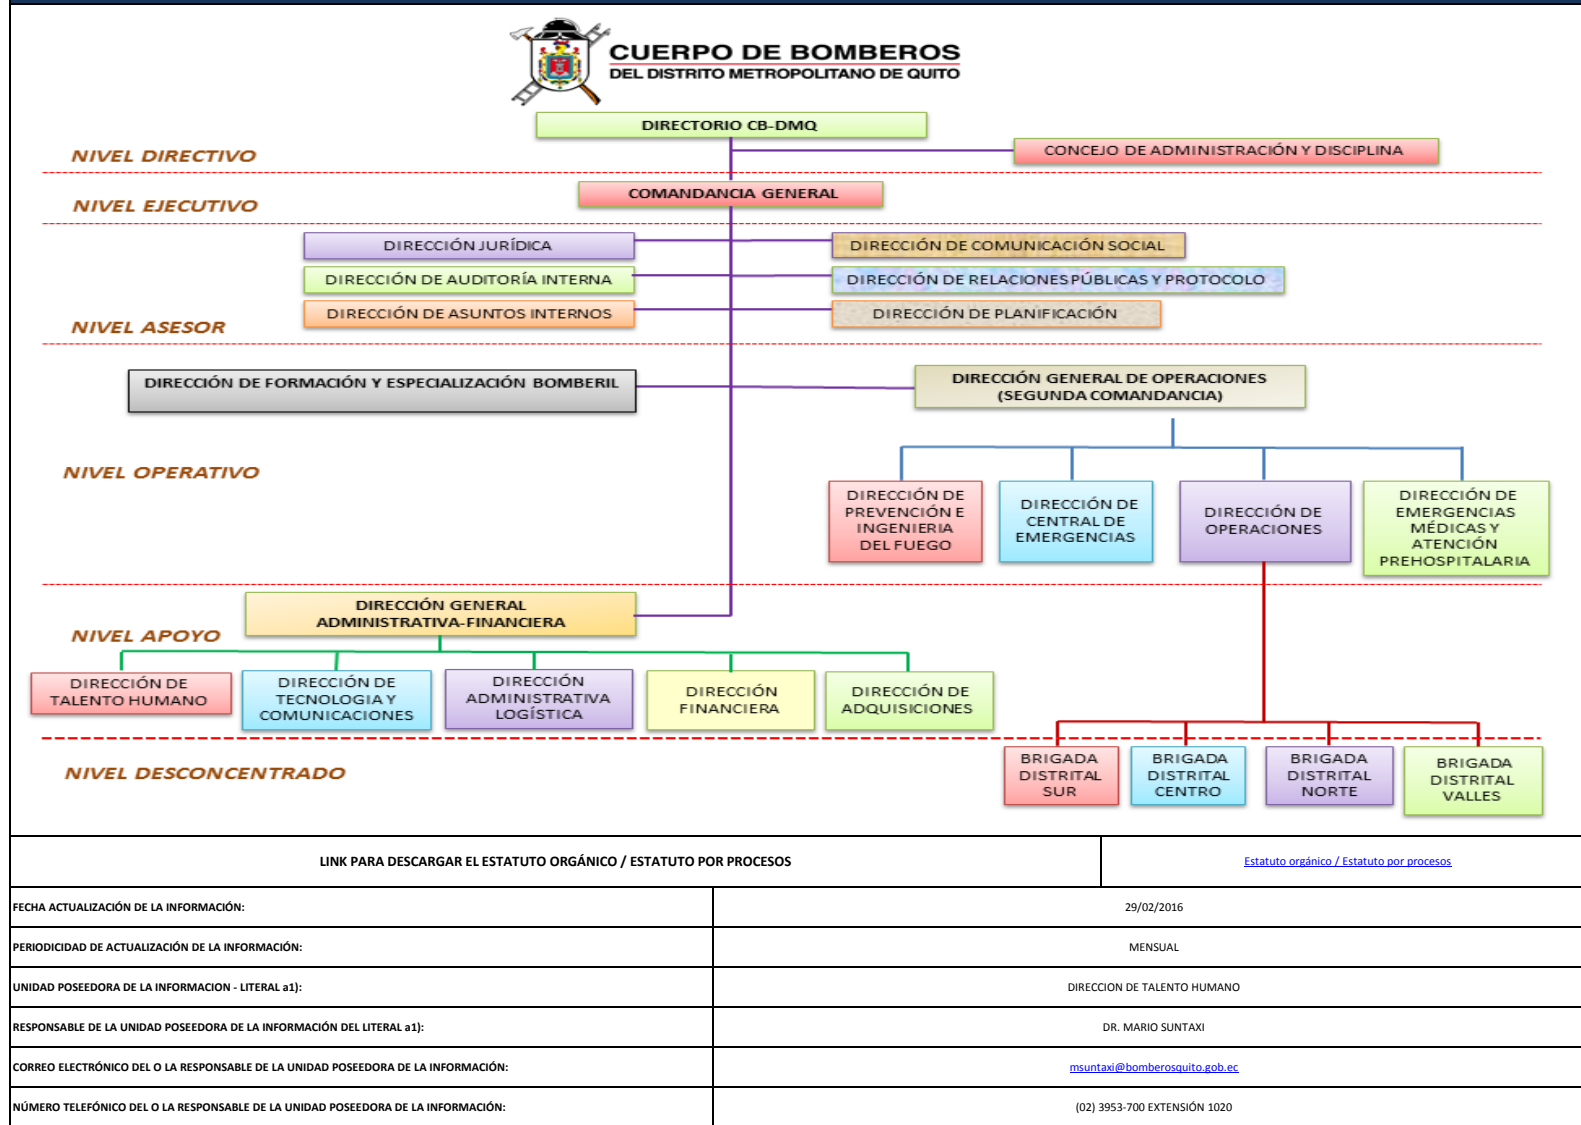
CUERPO DE BOMBEROS
DEL DISTRITO METROPOLITANO DE QUITO

DIRECTORIO CB-DMQ

NIVEL DIRECTIVO

CONCEJO DE ADMINISTRACIÓN Y DISCIPLINA

NIVEL EJECUTIVO

COMANDANCIA GENERAL

DIRECCIÓN JURÍDICA

DIRECCIÓN DE COMUNICACIÓN SOCIAL

DIRECCIÓN DE AUDITORÍA INTERNA

DIRECCIÓN DE RELACIONES PÚBLICAS Y PROTOCOLO

DIRECCIÓN DE ASUNTOS INTERNOS

DIRECCIÓN DE PLANIFICACIÓN

NIVEL ASESOR

DIRECCIÓN DE FORMACIÓN Y ESPECIALIZACIÓN BOMBERIL

DIRECCIÓN GENERAL DE OPERACIONES (SEGUNDA COMANDANCIA)

NIVEL OPERATIVO

DIRECCIÓN DE PREVENCIÓN E INGENIERIA DEL FUEGO

DIRECCIÓN DE CENTRAL DE EMERGENCIAS

DIRECCIÓN DE OPERACIONES

DIRECCIÓN DE EMERGENCIAS MÉDICAS Y ATENCIÓN PREHOSPITALARIA

DIRECCIÓN GENERAL ADMINISTRATIVA-FINANCIERA

NIVEL APOYO

DIRECCIÓN DE TALENTO HUMANO

DIRECCIÓN DE TECNOLOGIA Y COMUNICACIONES

DIRECCIÓN ADMINISTRATIVA LOGÍSTICA

DIRECCIÓN FINANCIERA

DIRECCIÓN DE ADQUISICIONES

NIVEL DESCONCENTRADO

BRIGADA DISTRITAL SUR

BRIGADA DISTRITAL CENTRO

BRIGADA DISTRITAL NORTE

BRIGADA DISTRITAL VALLES

| LINK PARA DESCARGAR EL ESTATUTO ORGÁNICO / ESTATUTO POR PROCESOS | Estatuto orgánico / Estatuto por procesos |
|---|---|
| FECHA ACTUALIZACIÓN DE LA INFORMACIÓN: | 29/02/2016 |
| PERIODICIDAD DE ACTUALIZACIÓN DE LA INFORMACIÓN: | MENSUAL |
| UNIDAD POSEEDORA DE LA INFORMACION - LITERAL a1): | DIRECCION DE TALENTO HUMANO |
| RESPONSABLE DE LA UNIDAD POSEEDORA DE LA INFORMACIÓN DEL LITERAL a1): | DR. MARIO SUNTAXI |
| CORREO ELECTRÓNICO DEL O LA RESPONSABLE DE LA UNIDAD POSEEDORA DE LA INFORMACIÓN: | msuntaxi@bomberosquito.gob.ec |
| NÚMERO TELEFÓNICO DEL O LA RESPONSABLE DE LA UNIDAD POSEEDORA DE LA INFORMACIÓN: | (02) 3953-700 EXTENSIÓN 1020 |